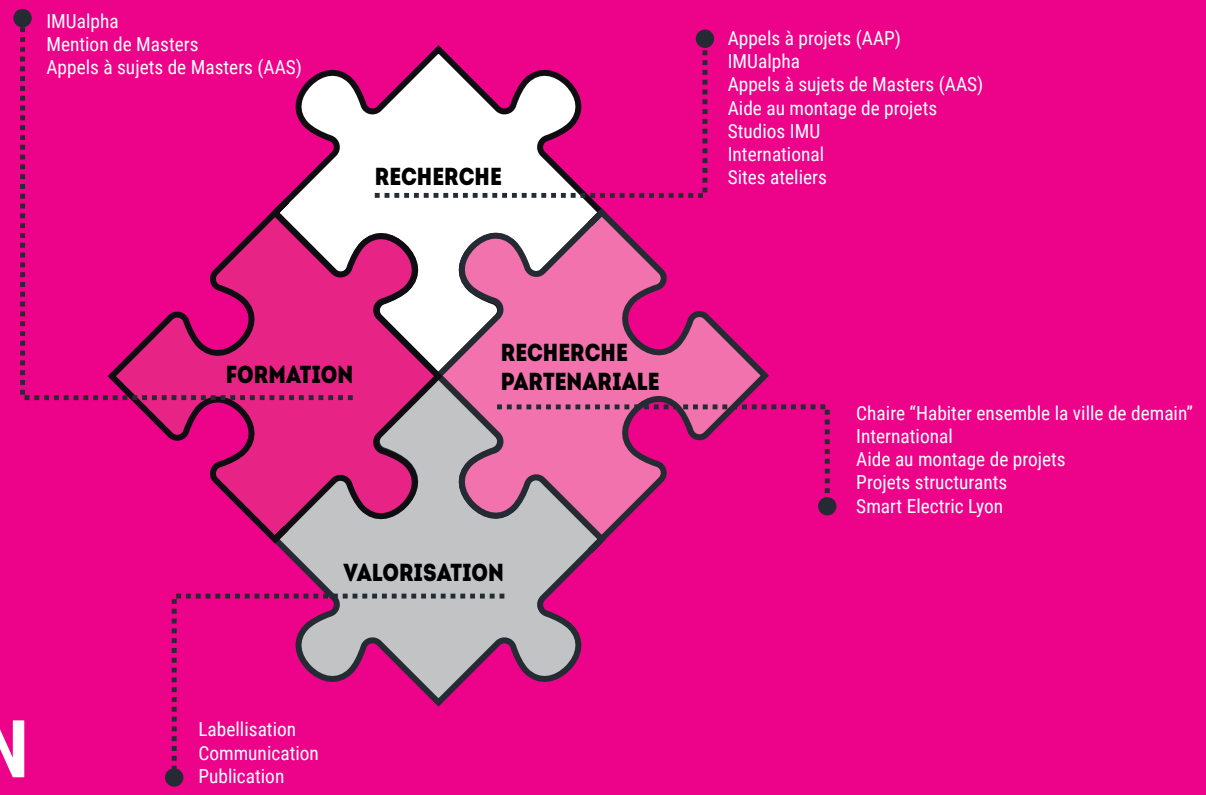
IMUalpha
Mention de Masters
Appels à sujets de Masters (AAS)

Appels à projets (AAP)
IMUalpha
Appels à sujets de Masters (AAS)
Aide au montage de projets
Studios IMU
International
Sites ateliers

RECHERCHE

FORMATION

RECHERCHE PARTENARIALE

Chaire "Habiter ensemble la ville de demain"
International
Aide au montage de projets
Projets structurants
Smart Electric Lyon

VALORISATION

Labellisation
Communication
Publication

N